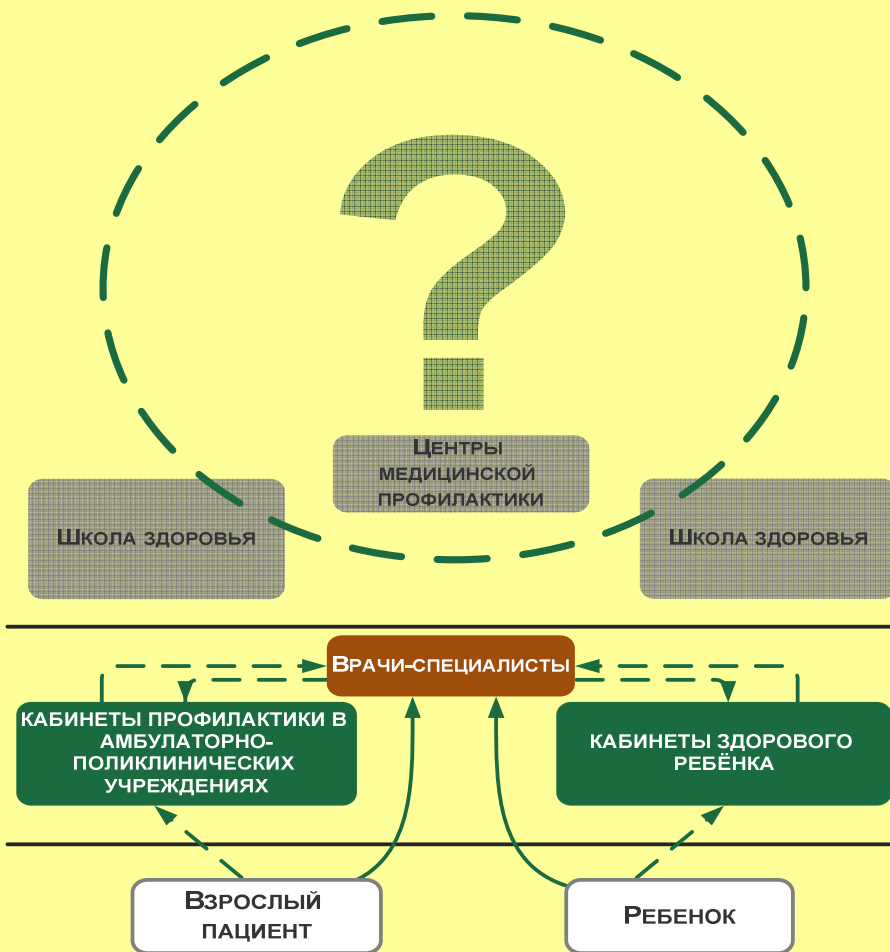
?

Центры медицинской профилактики

Школа здоровья

Школа здоровья

Врачи-специалисты

КАБИНЕТЫ ПРОФИЛАКТИКИ В АМБУЛАТОРНО-ПОЛИКЛИНИЧЕСКИХ УЧРЕЖДЕНИЯХ

КАБИНЕТЫ ЗДОРОВОГО РЕБЁНКА

Взрослый пациент

Ребенок